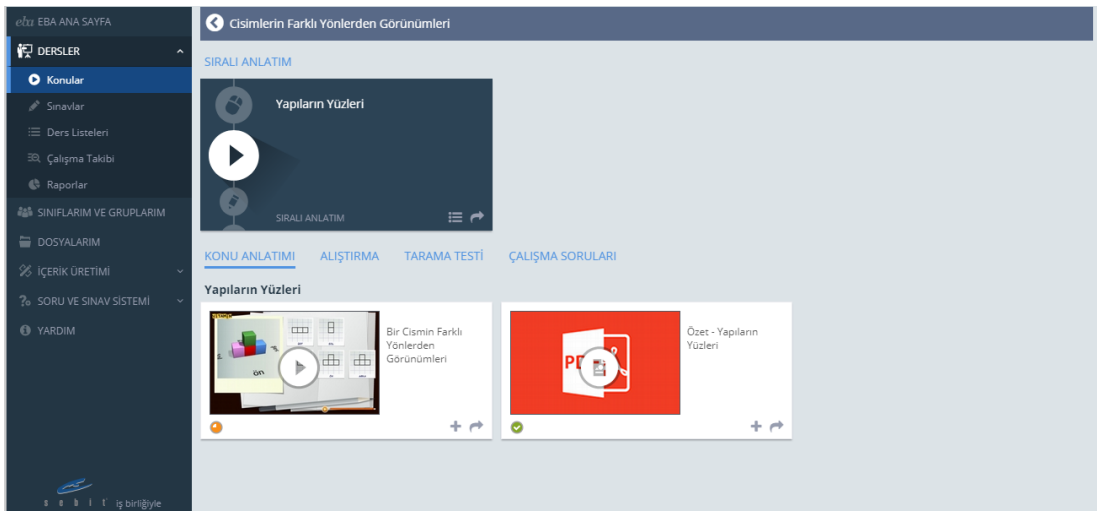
eba EBA ANA SAYFA
DERSLER
Konular
Sınavlar
Ders Listeleri
Çalışma Takibi
Raporlar
SINIFLARIM VE GRUPLARIM
DOSYALARIM
İÇERİK ÜRETİMİ
SORU VE SINAV SİSTEMİ
YARDIM
tebit iş birliğiyle

Cisimlerin Farklı Yönlerden Görünümleri

SIRALI ANLATIM

Yapıların Yüzleri
SIRALI ANLATIM

KONU ANLATIMI ALIŞTIRMA TARAMA TESTİ ÇALIŞMA SORULARI

Yapıların Yüzleri

ön

Bir Cismin Farklı Yönlerden Görünümleri

PDF

Özet - Yapıların Yüzleri